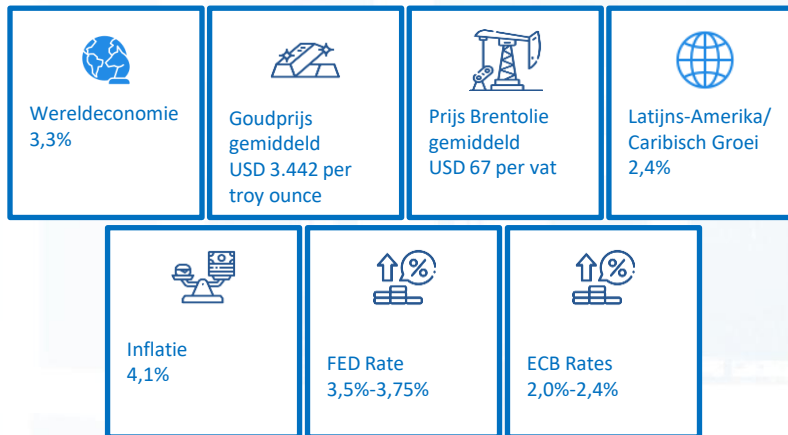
Wereldeconomie
3,3%

Goudprijs
gemiddeld
USD 3.442 per
troy ounce

Prijs Brentolie
gemiddeld
USD 67 per vat

Latijns-Amerika/
Caribisch Groei
2,4%

Inflatie
4,1%

FED Rate
3,5%-3,75%

ECB Rates
2,0%-2,4%